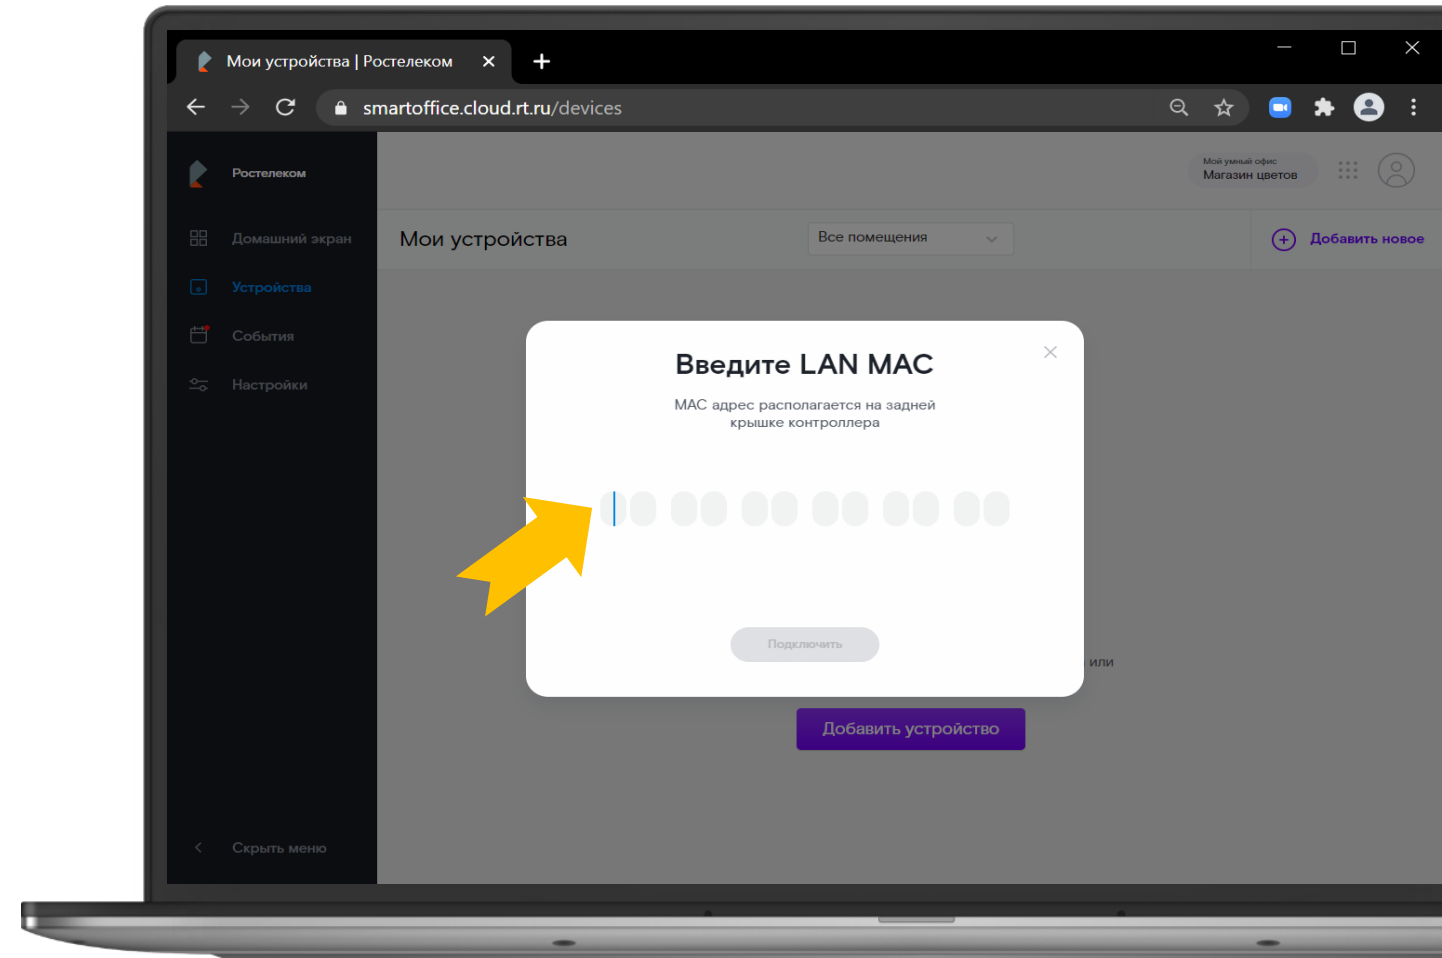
Мои устройства | Ростелеком

smartoffice.cloud.rt.ru/devices

Ростелеком

Домашний экран

Устройства

События

Настройки

Скрыть меню

Мой умный офис
Магазин цветов

Мои устройства

Все помещения

Добавить новое

Введите LAN MAC

MAC адрес располагается на задней крышке контроллера

Подключить

или

Добавить устройство